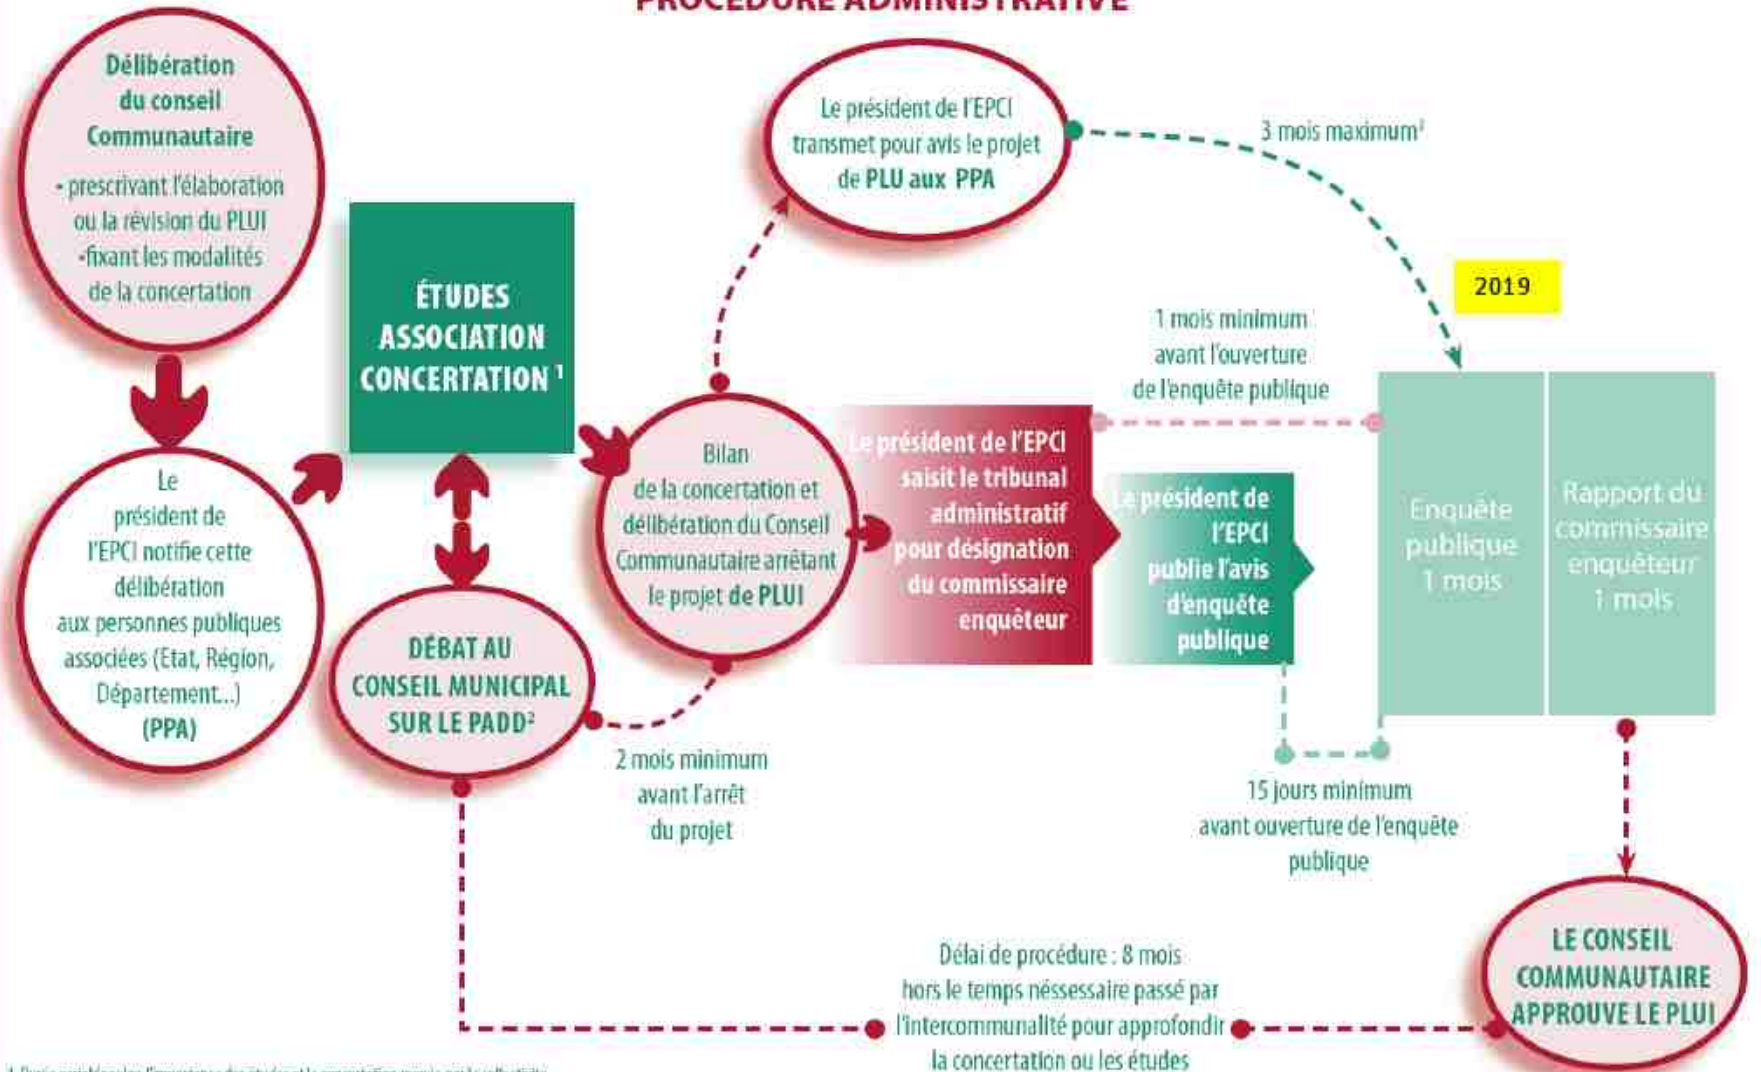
PROCÉDURE ADMINISTRATIVE

Délibération du conseil Communautaire
- prescrivant l'élaboration ou la révision du PLUI
-fixant les modalités de la concertation

Le président de l'EPCI notifie cette délibération aux personnes publiques associées (Etat, Région, Département...) (PPA)

ÉTUDES ASSOCIATION CONCERTATION ¹

DÉBAT AU CONSEIL MUNICIPAL SUR LE PADD²

Le président de l'EPCI transmet pour avis le projet de PLU aux PPA

3 mois maximum³

2019

1 mois minimum avant l'ouverture de l'enquête publique

Bilan de la concertation et délibération du Conseil Communautaire arrêtant le projet de PLUI

Le président de l'EPCI saisit le tribunal administratif pour désignation du commissaire enquêteur

Le président de l'EPCI publie l'avis d'enquête publique

Enquête publique 1 mois

Rapport du commissaire enquêteur 1 mois

2 mois minimum avant l'arrêt du projet

15 jours minimum avant ouverture de l'enquête publique

Délai de procédure : 8 mois hors le temps néssessaire passé par l'intercommunalité pour approfondir la concertation ou les études

LE CONSEIL COMMUNAUTAIRE APPROUVE LE PLUI

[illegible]